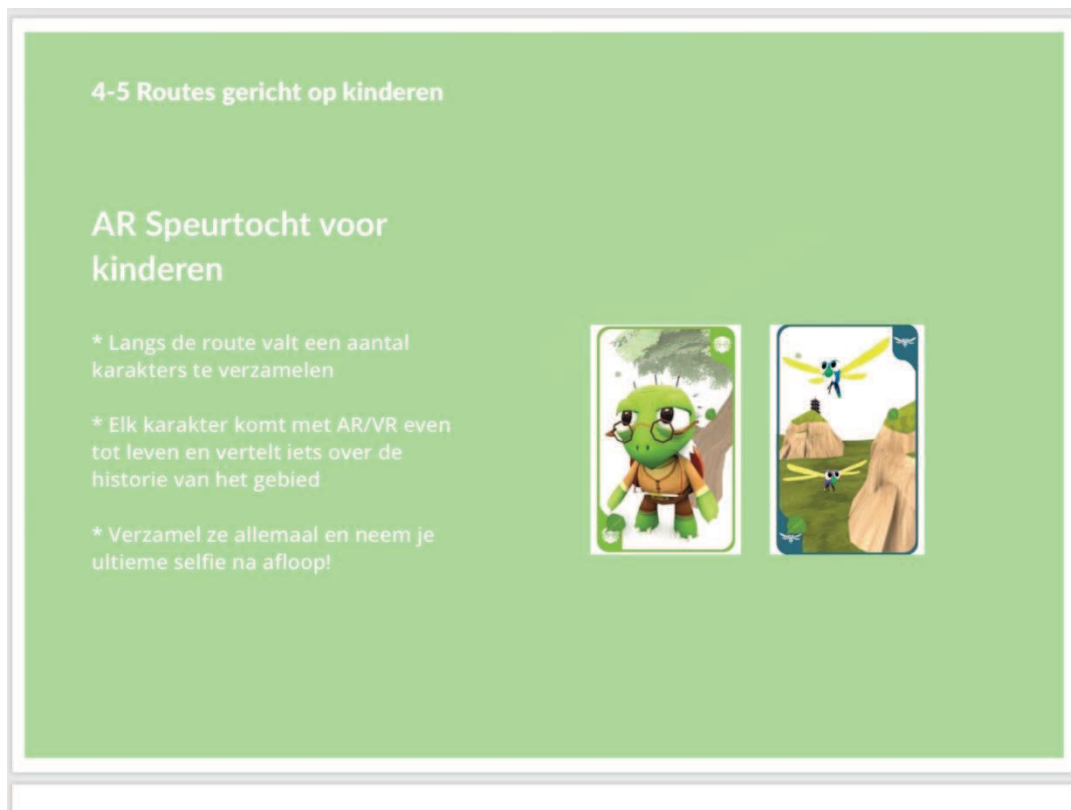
4-5 Routes gericht op kinderen

AR Speurtocht voor kinderen

* Langs de route valt een aantal karakters te verzamelen

* Elk karakter komt met AR/VR even tot leven en vertelt iets over de historie van het gebied

* Verzamel ze allemaal en neem je ultieme selfie na afloop!